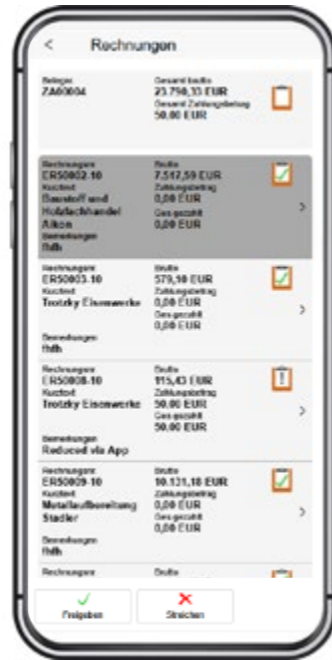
<
Rechnungen

Beleg
ZA00004

Gesamt brutto
23.750,33 EUR
Gesamt Zahlungsbetrag
50.00 EUR

Rechnungen
ER50002-10
Kunde
Baustoff und Holzfachhandel Alton
Bemerkungen
fhdh

Brutto
7.517,59 EUR
Zahlungsbetrag
0,00 EUR
Ges gezahlt
0,00 EUR

Rechnungen
ER50003-10
Kunde
Trotzky Eisenwerke
Bemerkungen
fhdh

Brutto
579,10 EUR
Zahlungsbetrag
0,00 EUR
Ges gezahlt
0,00 EUR

Rechnungen
ER50008-10
Kunde
Trotzky Eisenwerke
Bemerkungen
Reduced via App

Brutto
115,43 EUR
Zahlungsbetrag
50.00 EUR
Ges gezahlt
50.00 EUR

Rechnungen
ER50009-10
Kunde
Metallaufbereitung Stadler
Bemerkungen
fhdh

Brutto
10.131,18 EUR
Zahlungsbetrag
0,00 EUR
Ges gezahlt
0,00 EUR

Rechnungen
Brutto

Freigeben
Streichen